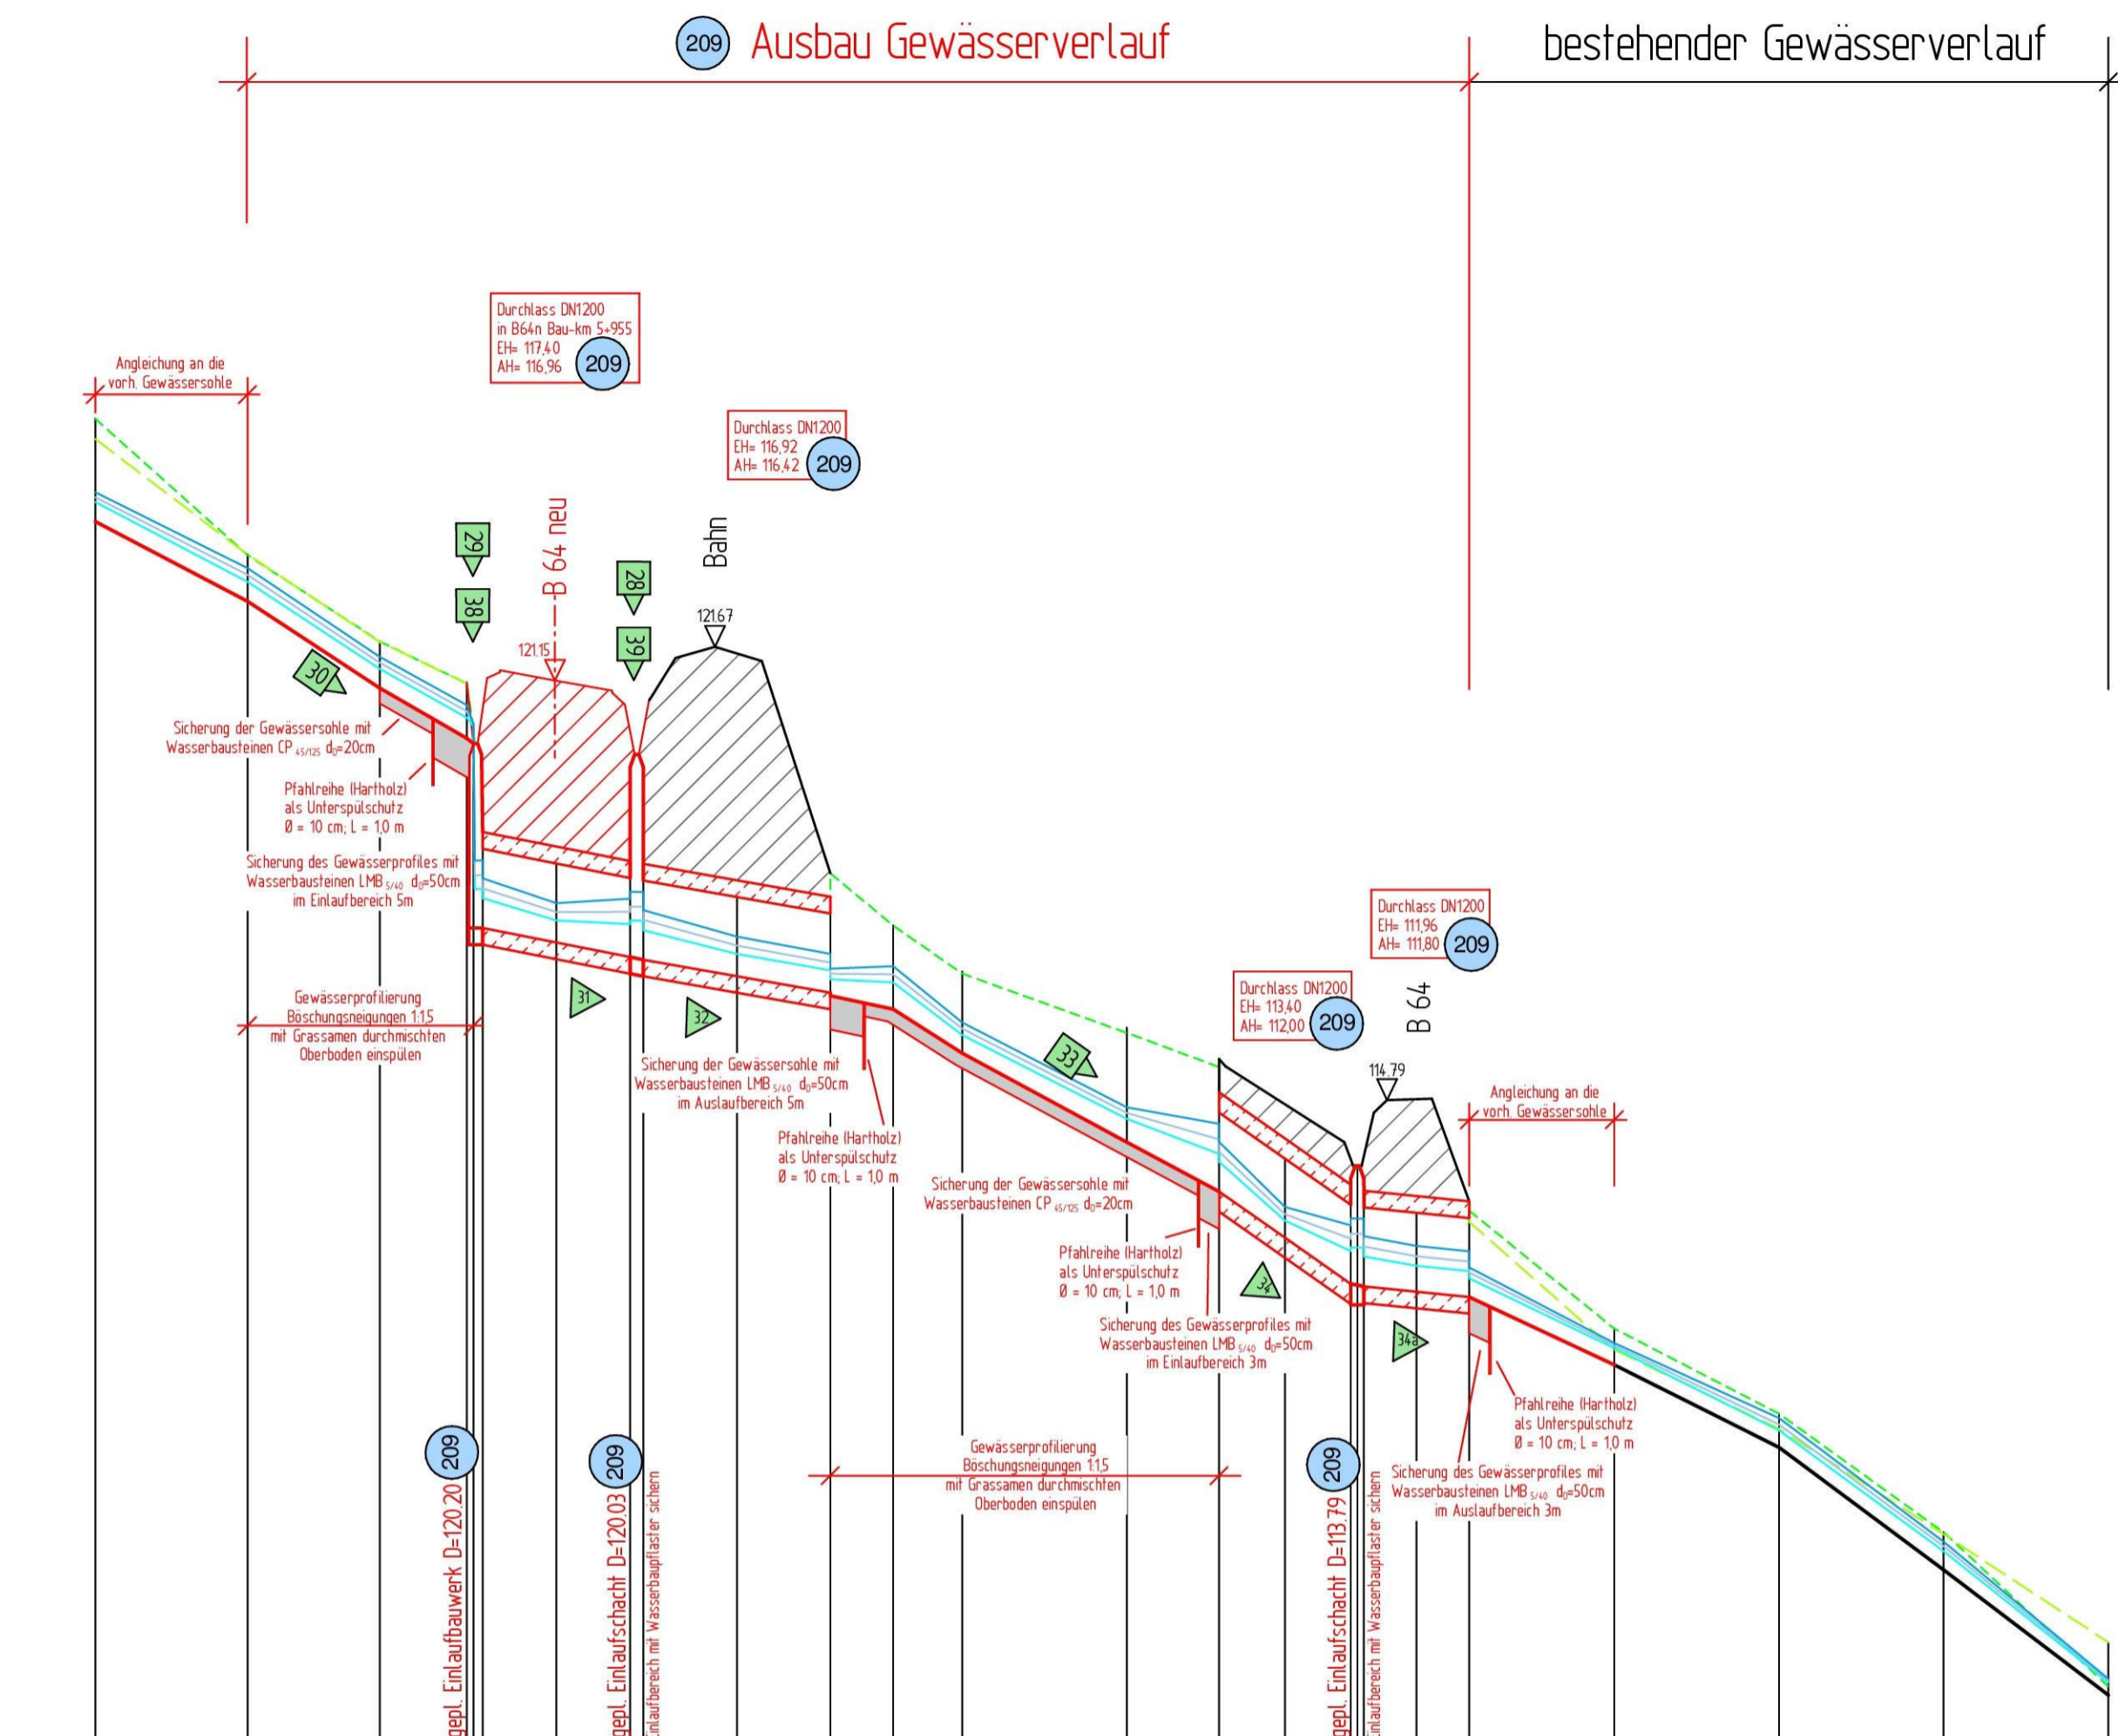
209 Ausbau Gewässerverlauf

bestehender Gewässerverlauf

Angleichung an die vorh. Gewässersohle

Durchlass DN1200
in B64n Bau-km 5+955
EH= 117,40
AH= 116,96 209

Durchlass DN1200
EH= 116,92
AH= 116,42 209

29

38

B 64 neu

28

39

Bahn

121.67

121.15

30

Sicherung der Gewässersohle mit Wasserbausteinen CP $_{45/125}$ $d_0$=20cm

Pfahlreihe (Hartholz) als Unterspülschutz Ø = 10 cm; L = 1,0 m

Sicherung des Gewässerprofiles mit Wasserbausteinen LMB $_{5/40}$ $d_0$=50cm im Einlaufbereich 5m

Gewässerprofilierung Böschungsneigungen 1:1,5 mit Grassamen durchmischten Oberboden einspülen

31

32

Sicherung der Gewässersohle mit Wasserbausteinen LMB $_{5/40}$ $d_0$=50cm im Auslaufbereich 5m

Pfahlreihe (Hartholz) als Unterspülschutz Ø = 10 cm; L = 1,0 m

33

Sicherung der Gewässersohle mit Wasserbausteinen CP $_{45/125}$ $d_0$=20cm

Durchlass DN1200
EH= 111,96
AH= 111,80 209

Durchlass DN1200
EH= 113,40
AH= 112,00 209

B 64

114.79

Angleichung an die vorh. Gewässersohle

Pfahlreihe (Hartholz) als Unterspülschutz Ø = 10 cm; L = 1,0 m

34

Sicherung des Gewässerprofiles mit Wasserbausteinen LMB $_{5/40}$ $d_0$=50cm im Einlaufbereich 3m

34a

Pfahlreihe (Hartholz) als Unterspülschutz Ø = 10 cm; L = 1,0 m

Sicherung des Gewässerprofiles mit Wasserbausteinen LMB $_{5/40}$ $d_0$=50cm im Auslaufbereich 3m

Gewässerprofilierung Böschungsneigungen 1:1,5 mit Grassamen durchmischten Oberboden einspülen

209 gepl. Einlaufbauwerk D=120.20

209 gepl. Einlaufschacht D=120.03

Einlaufbereich mit Wasserbaupflaster sichern

209 gepl. Einlaufschacht D=113.79

Einlaufbereich mit Wasserbaupflaster sichern